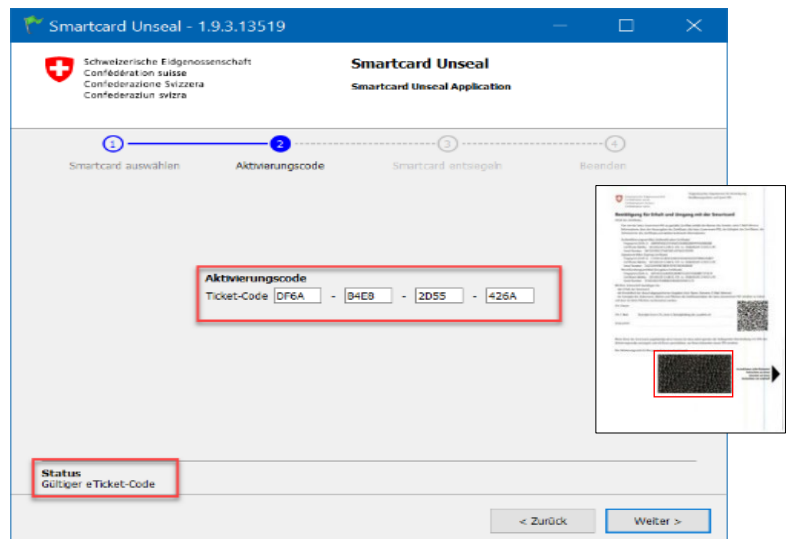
Smartcard Unseal - 1.9.3.13519

Schweizerische Eidgenossenschaft
Confédération suisse
Confederazione Svizzera
Confederaziun svizra

Smartcard Unseal
Smartcard Unseal Application

1 Smartcard auswählen
2 Aktivierungscode
3 Smartcard entsiegeln
4 Beenden

Aktivierungscode
Ticket-Code DF6A - B4E8 - 2D55 - 426A

Status
Gültiger eTicket-Code

< Zurück
Weiter >

Bestätigung für Erhalt und Umgang mit der Smartcard
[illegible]